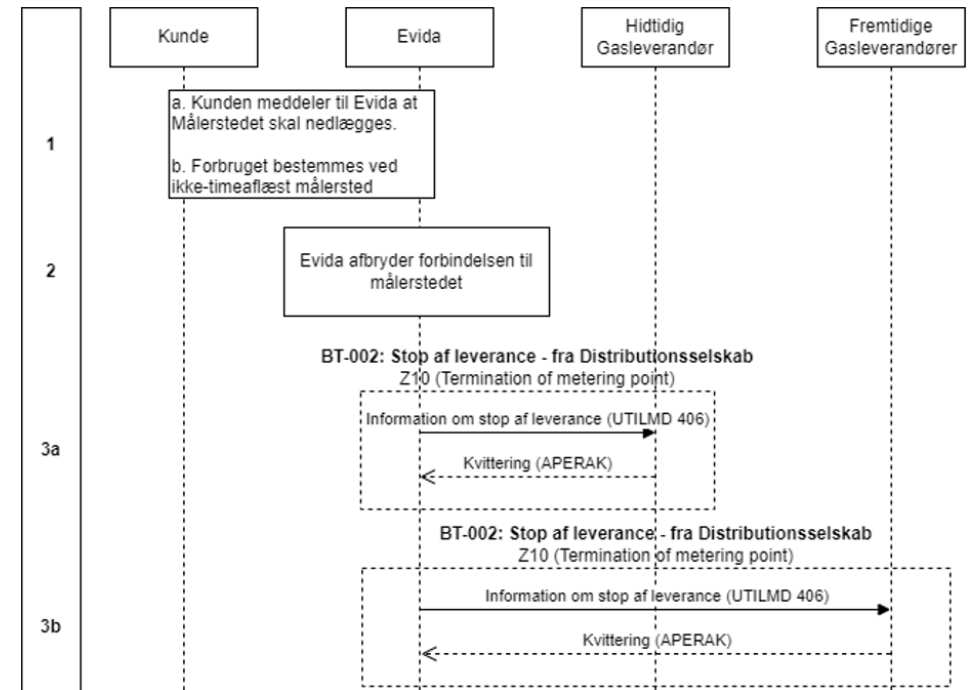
Kunde

Evida

Hidtidig Gasleverandør

Fremtidige Gasleverandører

1

a. Kunden meddeler til Evida at Målerstedet skal nedlægges.

b. Forbruget bestemmes ved ikke-timeaflæst målersted

2

Evida afbryder forbindelsen til målerstedet

BT-002: Stop af leverance - fra Distributionsselskab
Z10 (Termination of metering point)

3a

Information om stop af leverance (UTILMD 406)

Kvittering (APERAK)

BT-002: Stop af leverance - fra Distributionsselskab
Z10 (Termination of metering point)

3b

Information om stop af leverance (UTILMD 406)

Kvittering (APERAK)